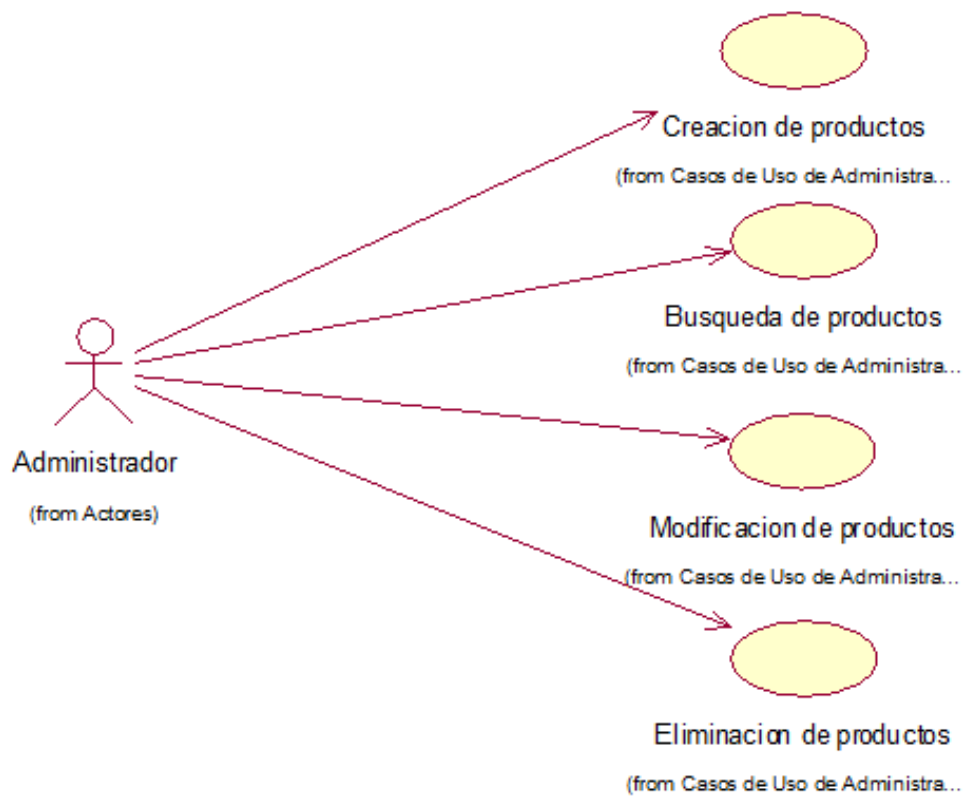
Creacion de productos
(from Casos de Uso de Administra...

Busqueda de productos
(from Casos de Uso de Administra...

Administrador
(from Actores)

Modificacion de productos
(from Casos de Uso de Administra...

Eliminacion de productos
(from Casos de Uso de Administra...